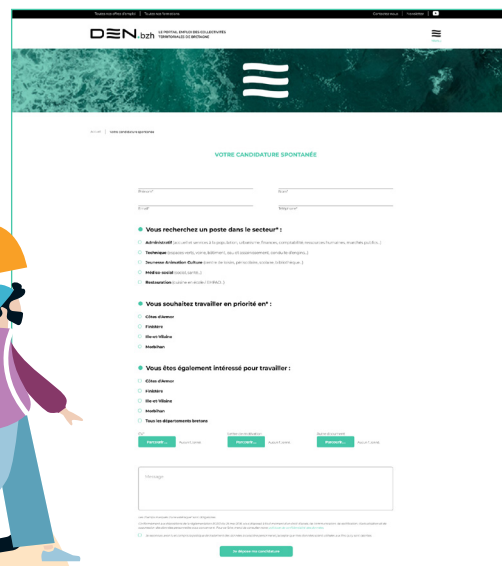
Toutes nos offres d'emploi | Toutes nos formations

Contactez-nous | Newsletter

DEN.bzh LE PORTAIL EMPLOI DES COLLECTIVITÉS TERRITORIALES DE BRETAGNE

Accueil | Votre candidature spontanée

VOTRE CANDIDATURE SPONTANÉE

Prénom*

Nom*

E-mail*

Téléphone*

Vous recherchez un poste dans le secteur* :

Administratif (accueil et services à la population, urbanisme, finances, comptabilité, ressources humaines, marchés publics...)

Technique (espaces verts, voirie, bâtiment, eau et assainissement, conduite d'engins...)

Jeunesse Animation Culture (centre de loisirs, périscolaire, scolaire, bibliothèque...)

Médico-social (social, santé...)

Restauration (cuisine en école / EHPAD...)

Vous souhaitez travailler en priorité en* :

Côtes-d'Armor

Finistère

Ille-et-Vilaine

Morbihan

Vous êtes également intéressé pour travailler :

Côtes-d'Armor

Finistère

Ille-et-Vilaine

Morbihan

Tous les départements bretons

CV*

Parcourir... Aucun fichier sélectionné.

Lettre de motivation

Parcourir... Aucun fichier sélectionné.

Second document

Parcourir... Aucun fichier sélectionné.

Message

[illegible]

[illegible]

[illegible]

Je dépose ma candidature